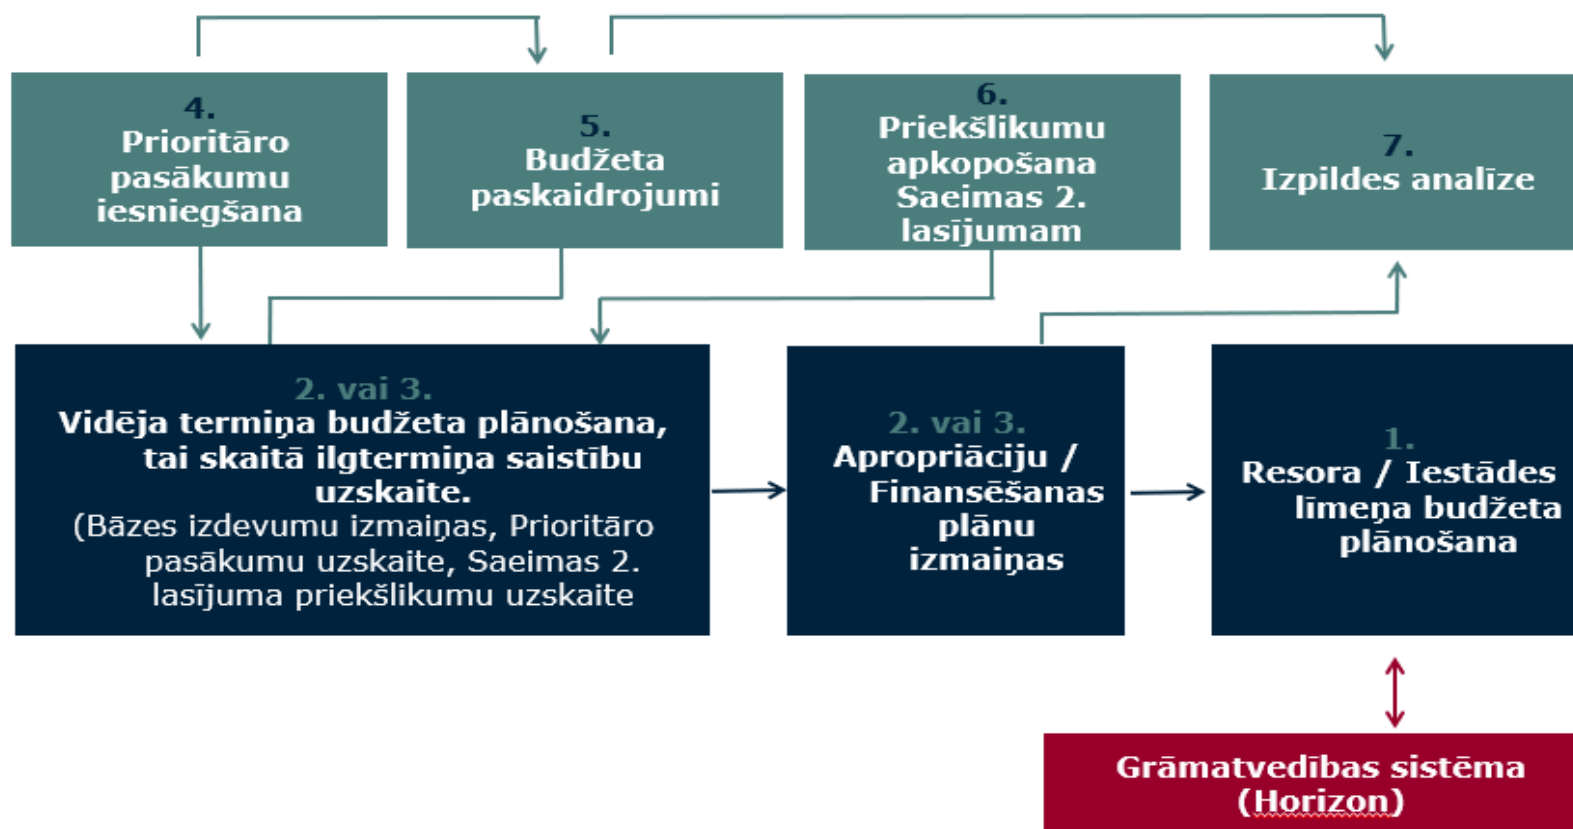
4.
Prioritāro pasākumu iesniegšana

5.
Budžeta paskaidrojumi

6.
Priekšlikumu apkopošana Saeimas 2. lasījumam

7.
Izpildes analīze

2. vai 3.
Vidēja termiņa budžeta plānošana, tai skaitā ilgtermiņa saistību uzskaite.
(Bāzes izdevumu izmaiņas, Prioritāro pasākumu uzskaite, Saeimas 2. lasījuma priekšlikumu uzskaite

2. vai 3.
Apropriāciju / Finansēšanas plānu izmaiņas

1.
Resora / Iestādes līmeņa budžeta plānošana

Grāmatvedības sistēma (Horizon)